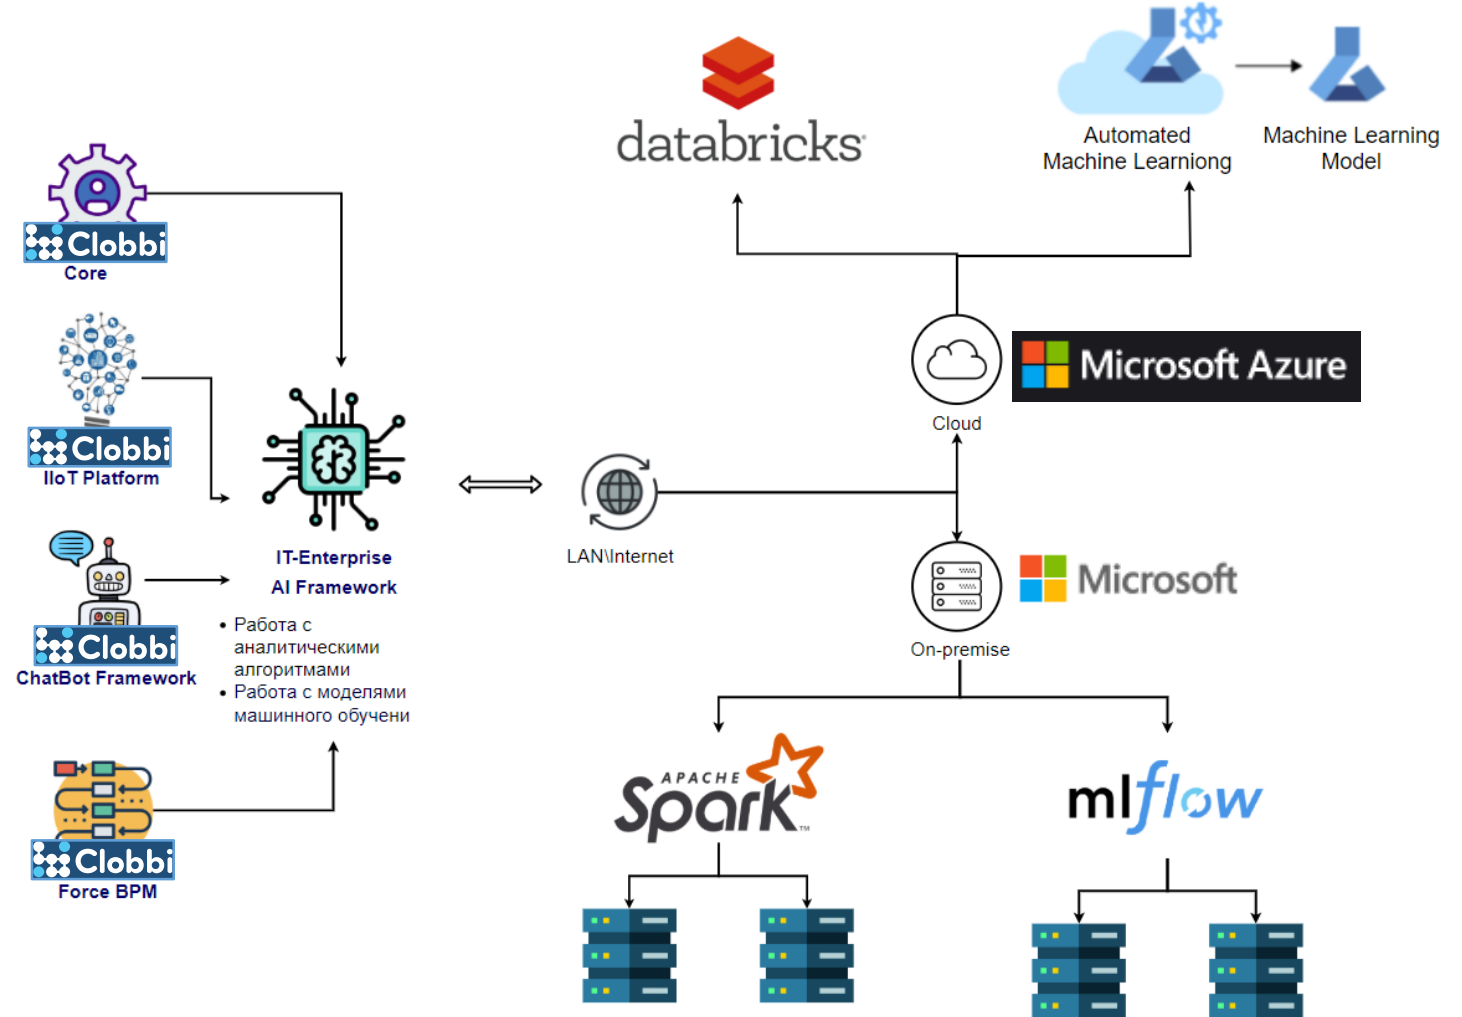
databricks

Automated Machine Learniong

Machine Learning Model

Clobbi
Core

Clobbi
IIoT Platform

Clobbi
ChatBot Framework

Clobbi
Force BPM

IT-Enterprise AI Framework

• Работа с аналитическими алгоритмами
• Работа с моделями машинного обучени

LAN\Internet

Cloud

Microsoft Azure

On-premise

Microsoft

APACHE Spark

mlflow